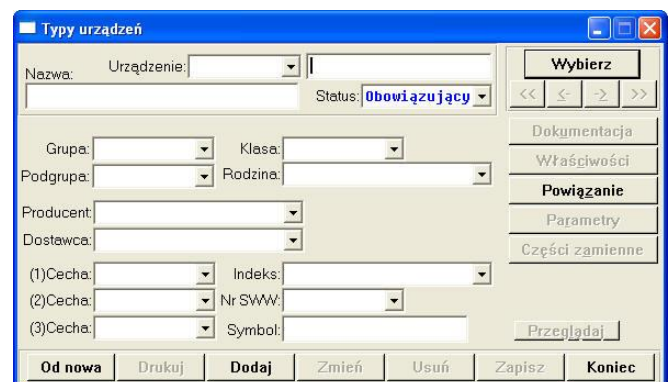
Typy urządzeń

Nazwa: Urządzenie:

Status: Obowiązujący

Wybierz

<< < > >>

Grupa: Klasa:
Podgrupa: Rodzina:

Producent:
Dostawca:

(1)Cecha: Indeks:
(2)Cecha: Nr SWW:
(3)Cecha: Symbol:

Dokumentacja
Właściwości
Powiązanie
Parametry
Części zamienne

Przeglądaj

Od nowa | Drukuj | Dodaj | Zmień | Usuń | Zapisz | Koniec